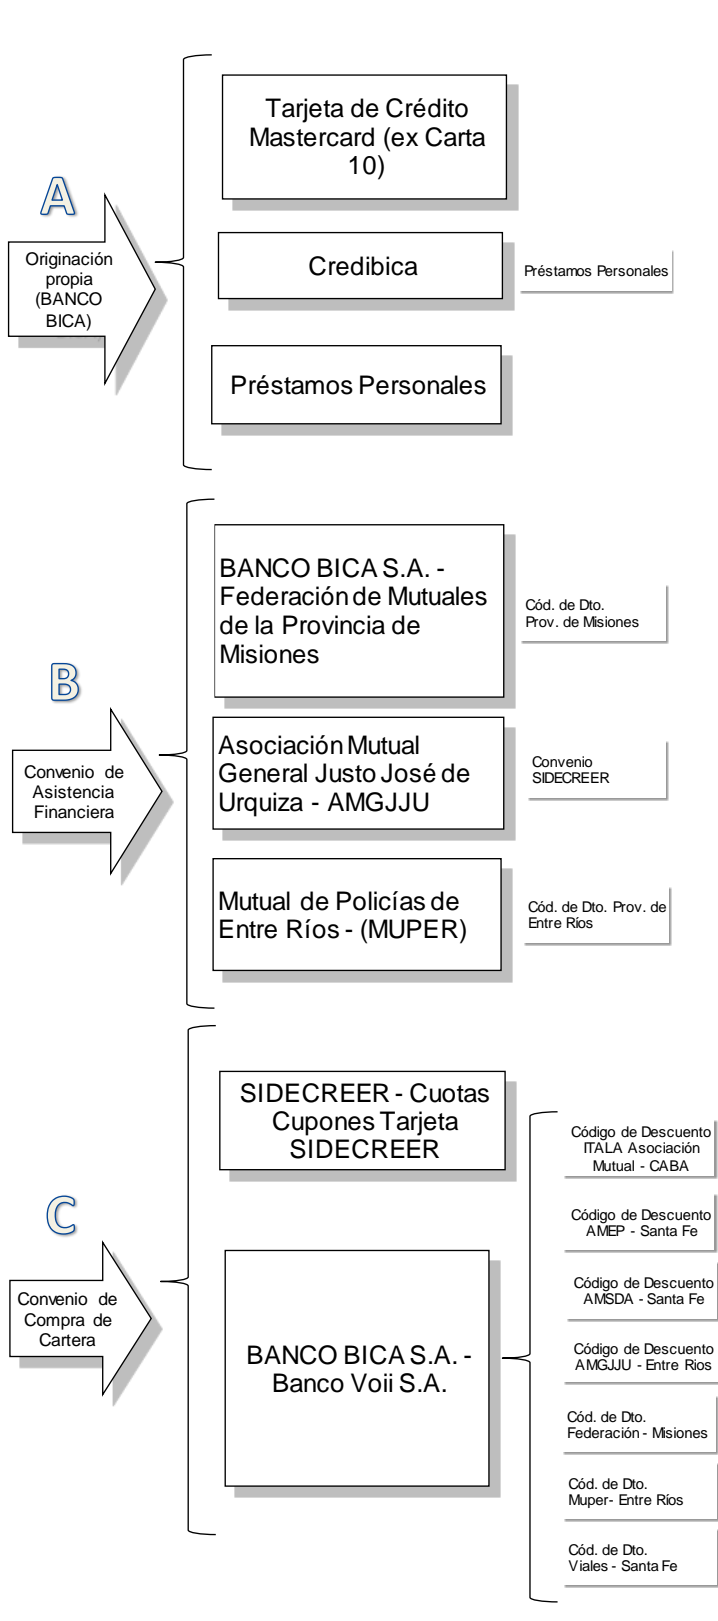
A

Originación propia (BANCO BICA)

Tarjeta de Crédito Mastercard (ex Carta 10)

Credibica

Préstamos Personales

Préstamos Personales

B

Convenio de Asistencia Financiera

BANCO BICA S.A. - Federación de Mutuales de la Provincia de Misiones

Cód. de Dto. Prov. de Misiones

Asociación Mutual General Justo José de Urquiza - AMGJJU

Convenio SIDECREER

Mutual de Policías de Entre Ríos - (MUPER)

Cód. de Dto. Prov. de Entre Ríos

C

Convenio de Compra de Cartera

SIDECREER - Cuotas Cupones Tarjeta SIDECREER

BANCO BICA S.A. - Banco Voii S.A.

Código de Descuento ITALA Asociación Mutual - CABA

Código de Descuento AMEP - Santa Fe

Código de Descuento AMSDA - Santa Fe

Código de Descuento AMGJJU - Entre Rios

Cód. de Dto. Federación - Misiones

Cód. de Dto. Muper- Entre Ríos

Cód. de Dto. Viales - Santa Fe